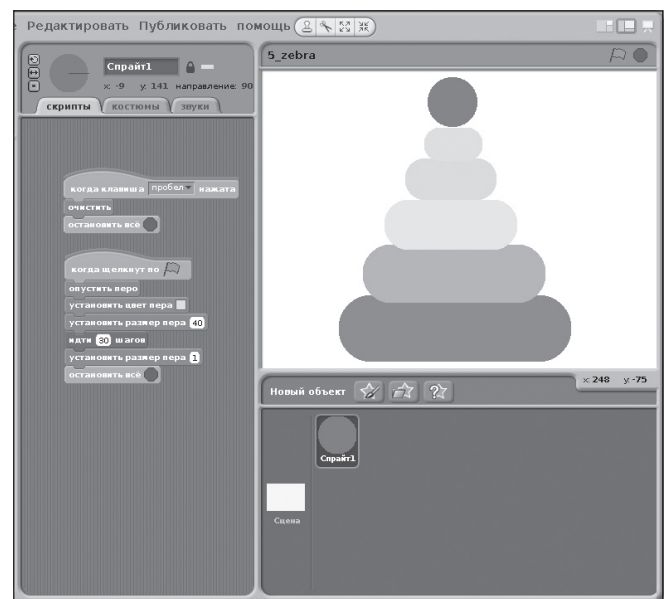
Редактировать Публиковать помощь

Спрайт1

x: -9 y: 141 направление: 90

скрипты костюмы звуки

когда клавиша пробел нажата
очистить
остановить всё

когда щелкнут по
опустить перо
установить цвет пера
установить размер пера 40
идти 30 шагов
установить размер пера 1
остановить всё

5_zebra

x: 248 y: -75

Новый объект

Спрайт1

Сцена